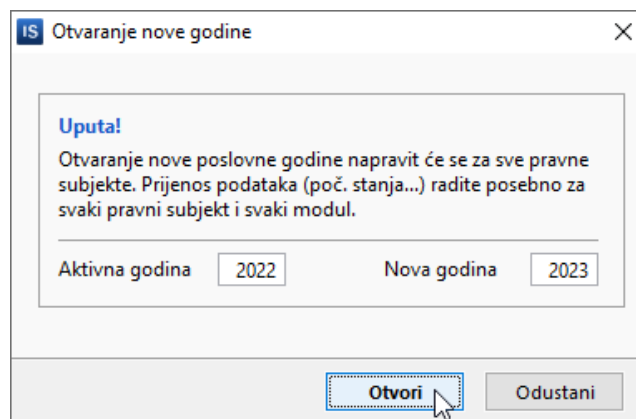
IS Otvaranje nove godine

×

Uputa!

Otvaranje nove poslovne godine napravit će se za sve pravne subjekte. Prijenos podataka (poč. stanja...) radite posebno za svaki pravni subjekt i svaki modul.

Aktivna godina 2022

Nova godina 2023

Otvori

Odustani